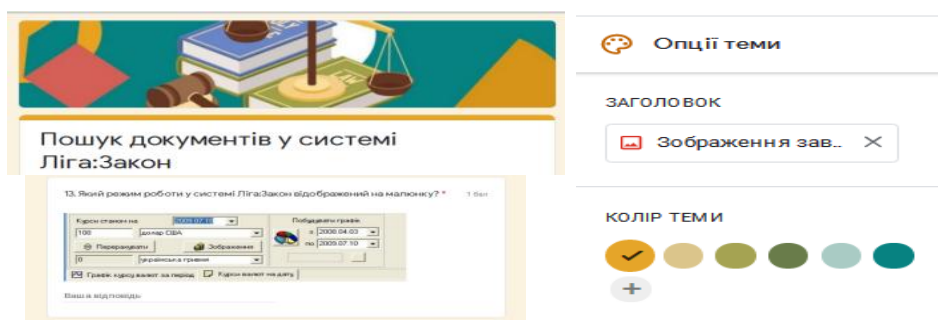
Пошук документів у системі Ліга:Закон

13. Який режим роботи у системі Ліга:Закон відображений на малюнку? *

1 бал

Курси станом на 2009.07.10

100 долар США

Перерахувати

Зображення

0 українська гривня

Побудувати графік

з 2009.04.03

по 2009.07.10

Графік курсу валют за період

Курси валют на дату

Ваша відповідь

Опції теми

ЗАГОЛОВОК

Зображення зав...

КОЛІР ТЕМИ

+